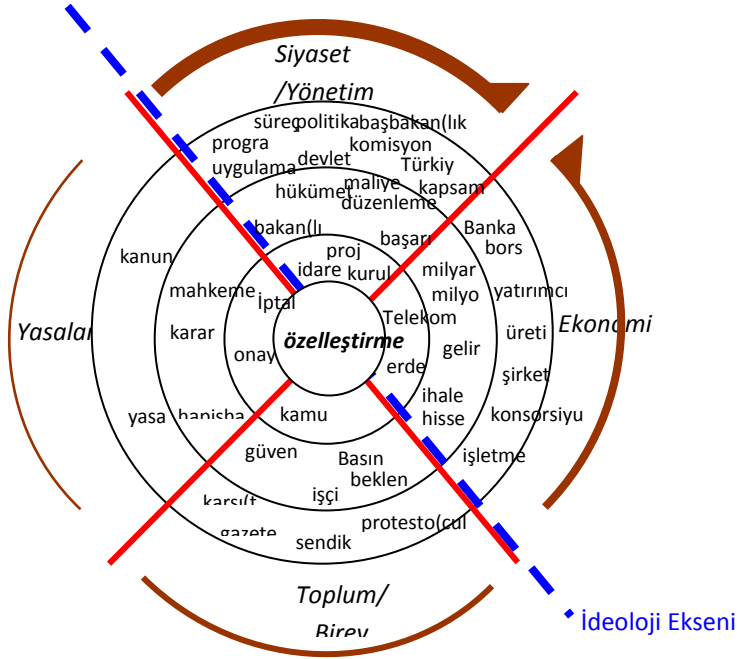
Siyaset /Yönetim

süreç politika başbakan(lık
progra komisyon
uygulama devlet Türkiy
hükümet maliye kapsam
düzenleme
bakan(lı Banka
kanun proj başarı bors
idare kurul milyar
mahkeme İptal milyo yatırımcı
Telekom
Yasalar karar özelleştirme üreti Ekonomi
onay erde gelir
şirket
ihale
yasa hapisha kamu hisse konsorsiyu
güven Basın işletme
beklen
karşı(t işçi
gazete protesto(cul
sendik

Toplum/ Birey

İdeoloji Ekseni